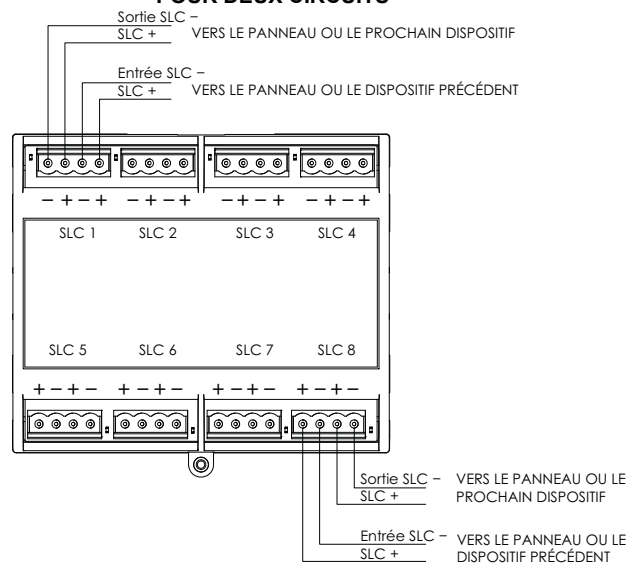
POUR DEUX CIRCUITS

Sortie SLC –
SLC +
VERS LE PANNEAU OU LE PROCHAIN DISPOSITIF

Entrée SLC –
SLC +
VERS LE PANNEAU OU LE DISPOSITIF PRÉCÉDENT

– + – +
– + – +
– + – +
– + – +

SLC 1
SLC 2
SLC 3
SLC 4

SLC 5
SLC 6
SLC 7
SLC 8

+ – + –
+ – + –
+ – + –
+ – + –

Sortie SLC –
SLC +
VERS LE PANNEAU OU LE PROCHAIN DISPOSITIF

Entrée SLC –
SLC +
VERS LE PANNEAU OU LE DISPOSITIF PRÉCÉDENT